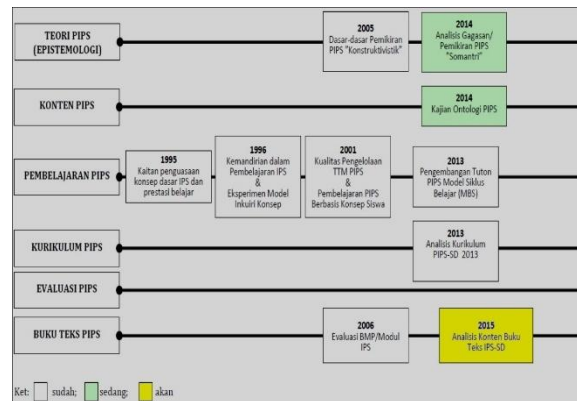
TEORI PIPS (EPISTEMOLOGI)

2005
Dasar-dasar Pemikiran PIPS "Konstruktivistik"

2014
Analisis Gagasan/ Pemikiran PIPS "Somantri"

KONTEN PIPS

2014
Kajian Ontologi PIPS

PEMBELAJARAN PIPS

1995
Kaitan penguasaan konsep dasar IPS dan prestasi belajar

1996
Kemandirian dalam Pembelajaran IPS & Eksperimen Model Inkuiri Konsep

2001
Kualitas Pengelolaan TTM PIPS & Pembelajaran PIPS Berbasis Konsep Siswa

2013
Pengembangan Tuton PIPS Model Siklus Belajar (MBS)

KURIKULUM PIPS

2013
Analisis Kurikulum PIPS-SD 2013

EVALUASI PIPS

BUKU TEKS PIPS

2006
Evaluasi BMP/Modul IPS

2015
Analisis Konten Buku Teks IPS-SD

Ket: sudah; sedang; akan